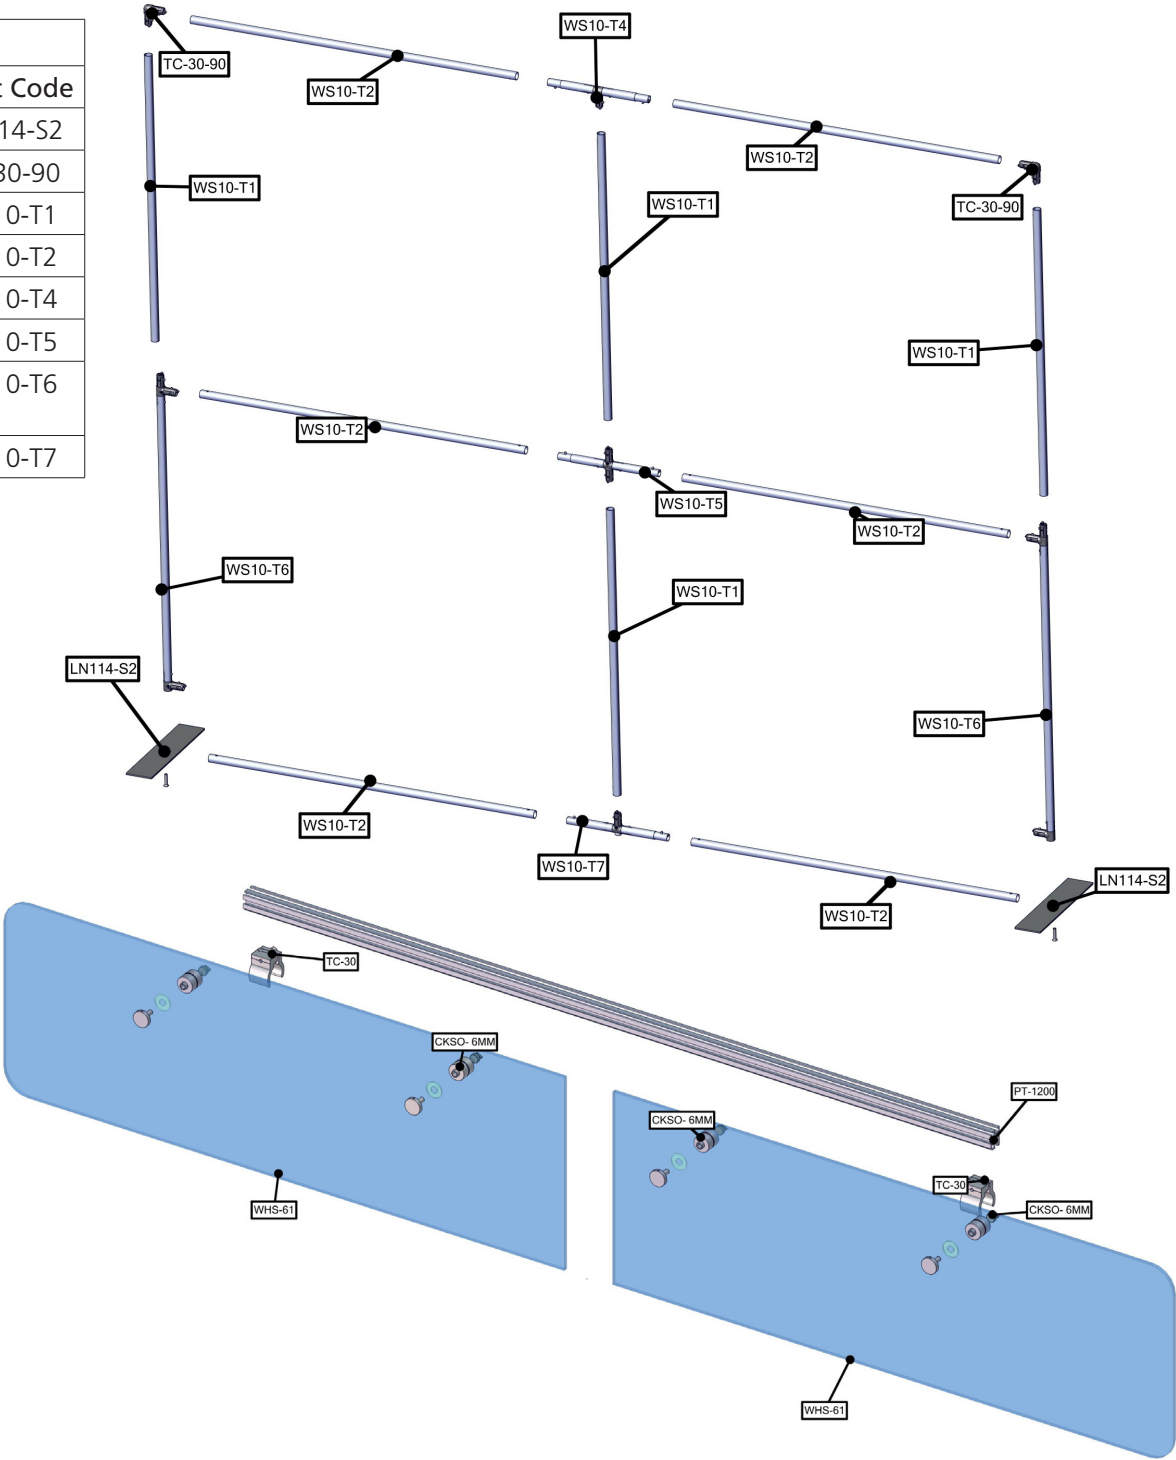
| |
|---|
| : Code |
| 14-S2 |
| 30-90 |
| 0-T1 |
| 0-T2 |
| 0-T4 |
| 0-T5 |
| 0-T6 |
| 0-T7 |

TC-30-90
WS10-T2
WS10-T4
WS10-T1
WS10-T2
WS10-T1
TC-30-90
WS10-T1
WS10-T2
WS10-T5
WS10-T2
WS10-T6
WS10-T1
LN114-S2
WS10-T6
WS10-T2
WS10-T7
WS10-T2
LN114-S2
TC-30
CKSO- 6MM
PT-1200
CKSO- 6MM
TC-30
CKSO- 6MM
WHS-61
WHS-61